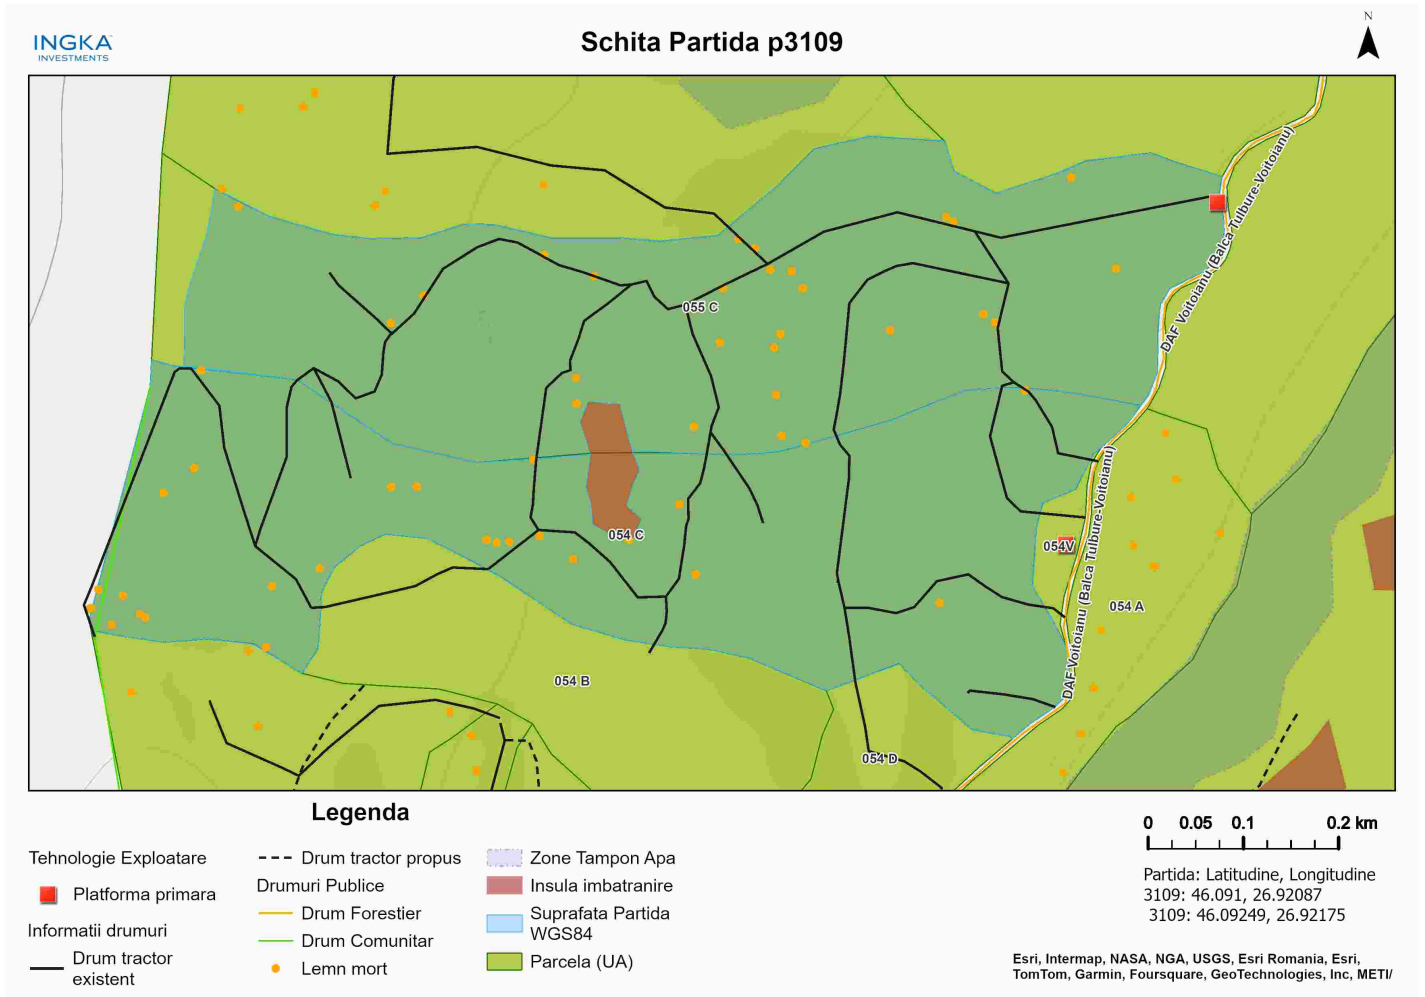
INGKA
INVESTMENTS

Schita Partida p3109

N

055 C
054 C
054V
054 A
054 B
054 D
DAF Voitoianu (Balca Tulbure-Voitoianu)
DAF Voitoianu (Balca Tulbure-Voitoianu)

Legenda

Tehnologie Exploatare
Platforma primara
Informatii drumuri
Drum tractor existent
Drum tractor propus
Drumuri Publice
Drum Forestier
Drum Comunitar
Lemn mort
Zone Tampon Apa
Insula imbatranire
Suprafata Partida WGS84
Parcela (UA)

0 0.05 0.1 0.2 km

Partida: Latitudine, Longitudine
3109: 46.091, 26.92087
3109: 46.09249, 26.92175

Esri, Intermap, NASA, NGA, USGS, Esri Romania, Esri, TomTom, Garmin, Foursquare, GeoTechnologies, Inc, METI/